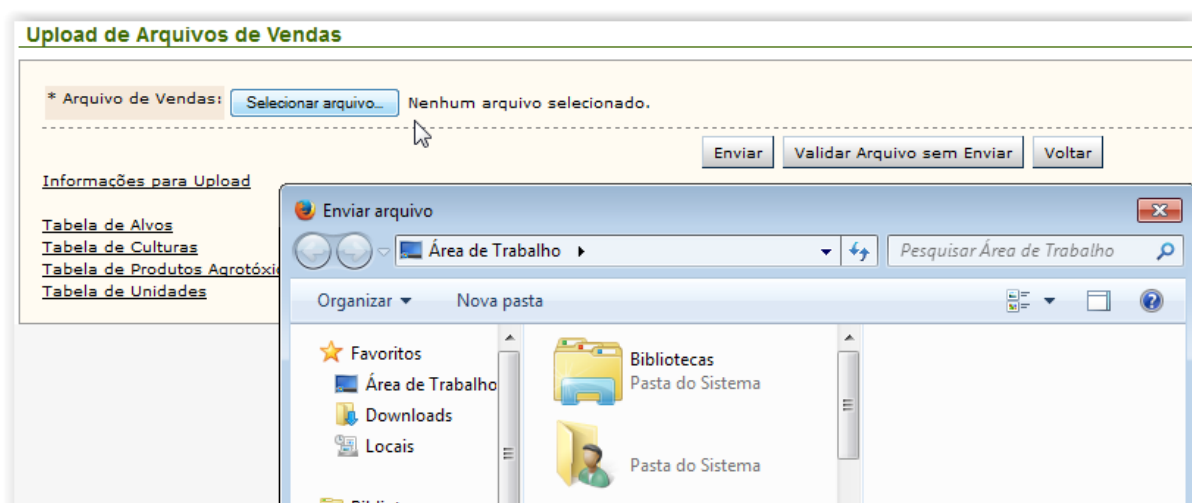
Upload de Arquivos de Vendas

* Arquivo de Vendas: Selecionar arquivo... Nenhum arquivo selecionado.

Enviar Validar Arquivo sem Enviar Voltar

Informações para Upload

Tabela de Alvos
Tabela de Culturas
Tabela de Produtos Agrotóxi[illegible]
Tabela de Unidades

Enviar arquivo

Área de Trabalho ▸

Pesquisar Área de Trabalho

Organizar ▾ Nova pasta

Favoritos
Área de Trabalho
Downloads
Locais
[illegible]

Bibliotecas
Pasta do Sistema

Pasta do Sistema